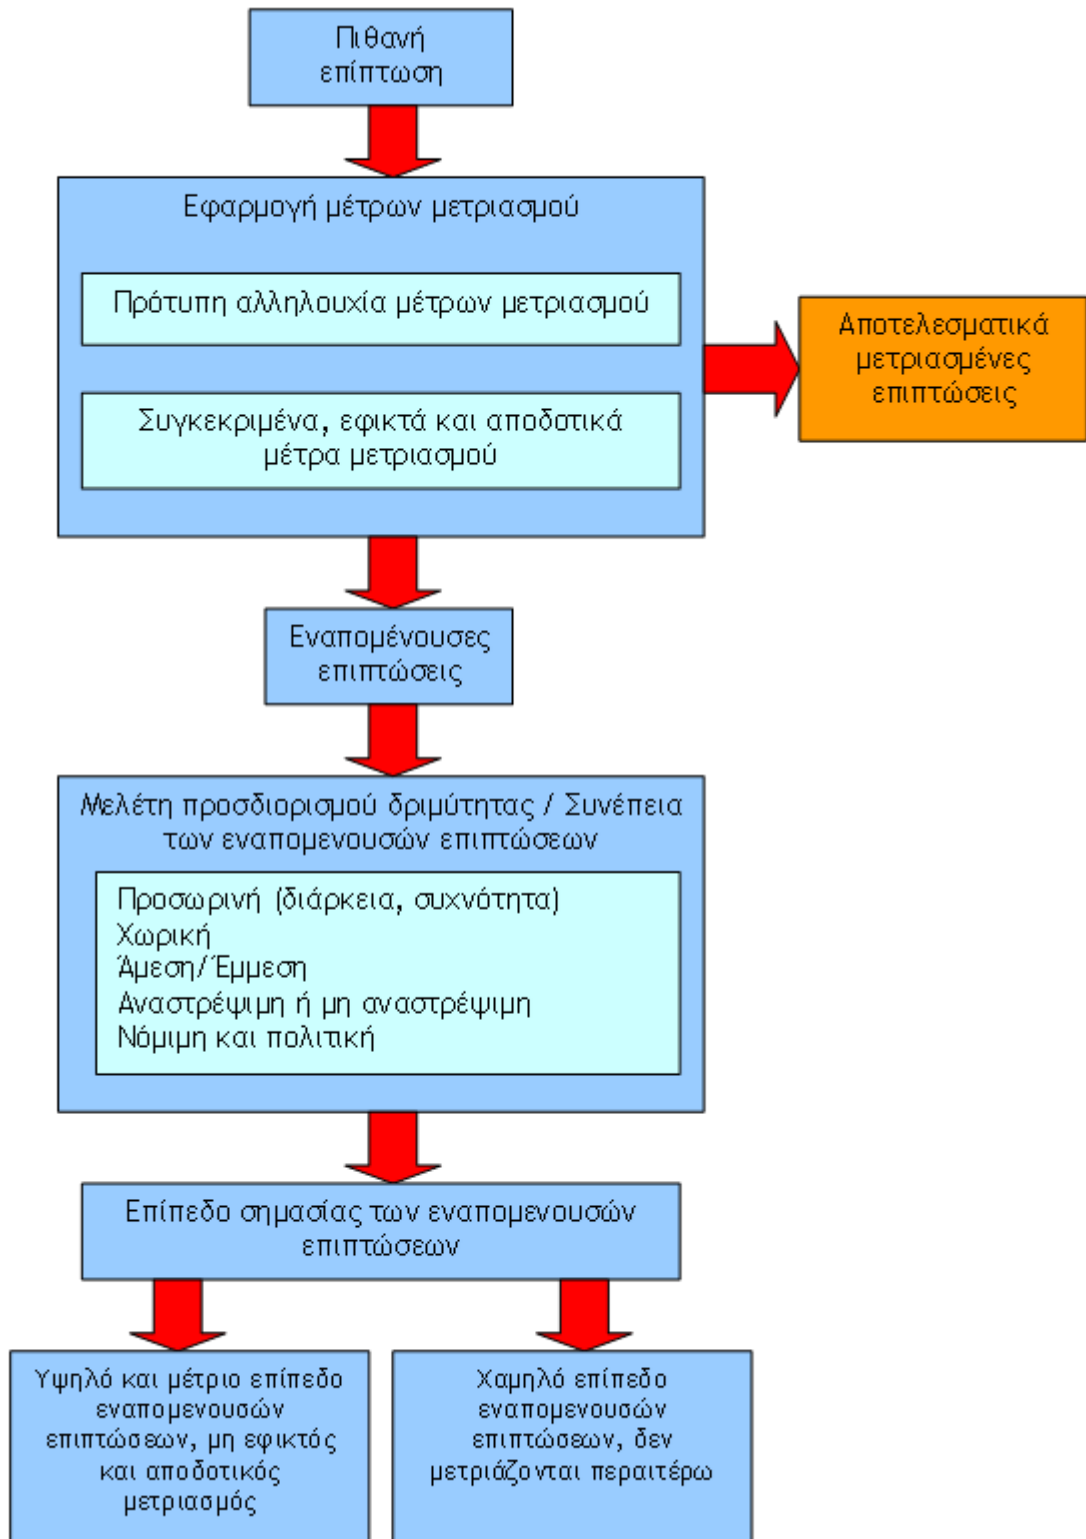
Πιθανή επίπτωση

Εφαρμογή μέτρων μετριασμού

Πρότυπη αλληλουχία μέτρων μετριασμού

Συγκεκριμένα, εφικτά και αποδοτικά μέτρα μετριασμού

Αποτελεσματικά μετριασμένες επιπτώσεις

Εναπομένουσες επιπτώσεις

Μελέτη προσδιορισμού δριμύτητας / Συνέπεια των εναπομενουσών επιπτώσεων

Προσωρινή (διάρκεια, συχνότητα)
Χωρική
Άμεση/Έμμεση
Αναστρέψιμη ή μη αναστρέψιμη
Νόμιμη και πολιτική

Επίπεδο σημασίας των εναπομενουσών επιπτώσεων

Υψηλό και μέτριο επίπεδο εναπομενουσών επιπτώσεων, μη εφικτός και αποδοτικός μετριασμός

Χαμηλό επίπεδο εναπομενουσών επιπτώσεων, δεν μετριάζονται περαιτέρω